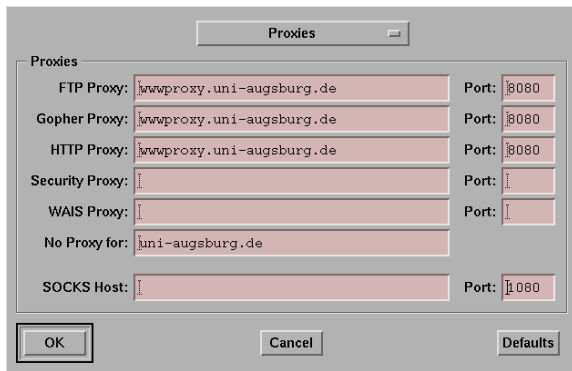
Proxies

Proxies

FTP Proxy: wwwproxy.uni-augsburg.de Port: 8080

Gopher Proxy: wwwproxy.uni-augsburg.de Port: 8080

HTTP Proxy: wwwproxy.uni-augsburg.de Port: 8080

Security Proxy: Port:

WAIS Proxy: Port:

No Proxy for: uni-augsburg.de

SOCKS Host: Port: 1080

OK Cancel Defaults